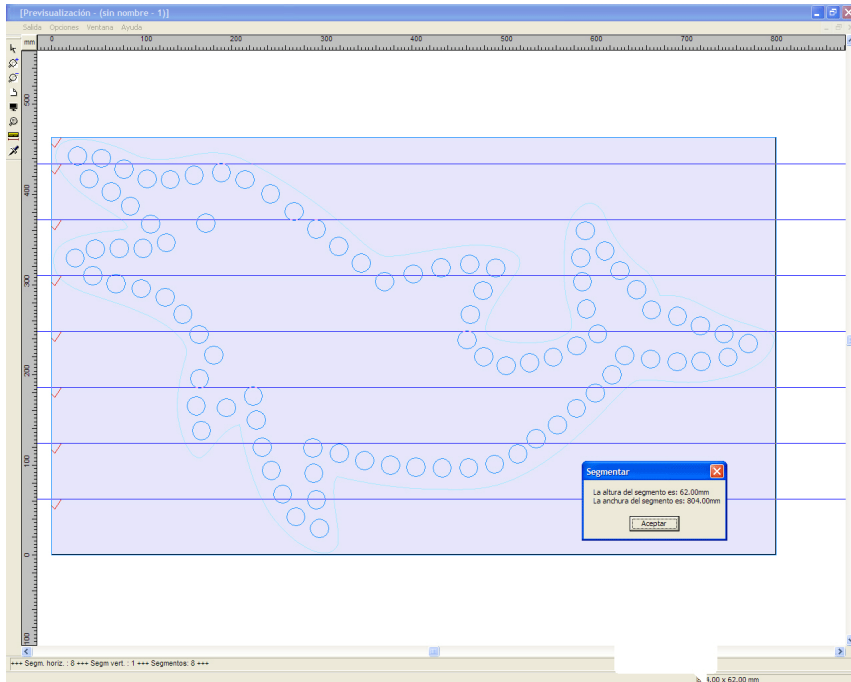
[Previsualización - (sin nombre - 1)]

Salida Opciones Ventana Ayuda

mm 0 100 200 300 400 500 600 700 800

500 400 300 200 100 0 100

Segmentar

La altura del segmento es: 62.00mm
La anchura del segmento es: 804.00mm

Aceptar

+++ Segm. horiz. : 8 +++ Segm vert. : 1 +++ Segmentos: 8 +++

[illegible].00 x 62.00 mm